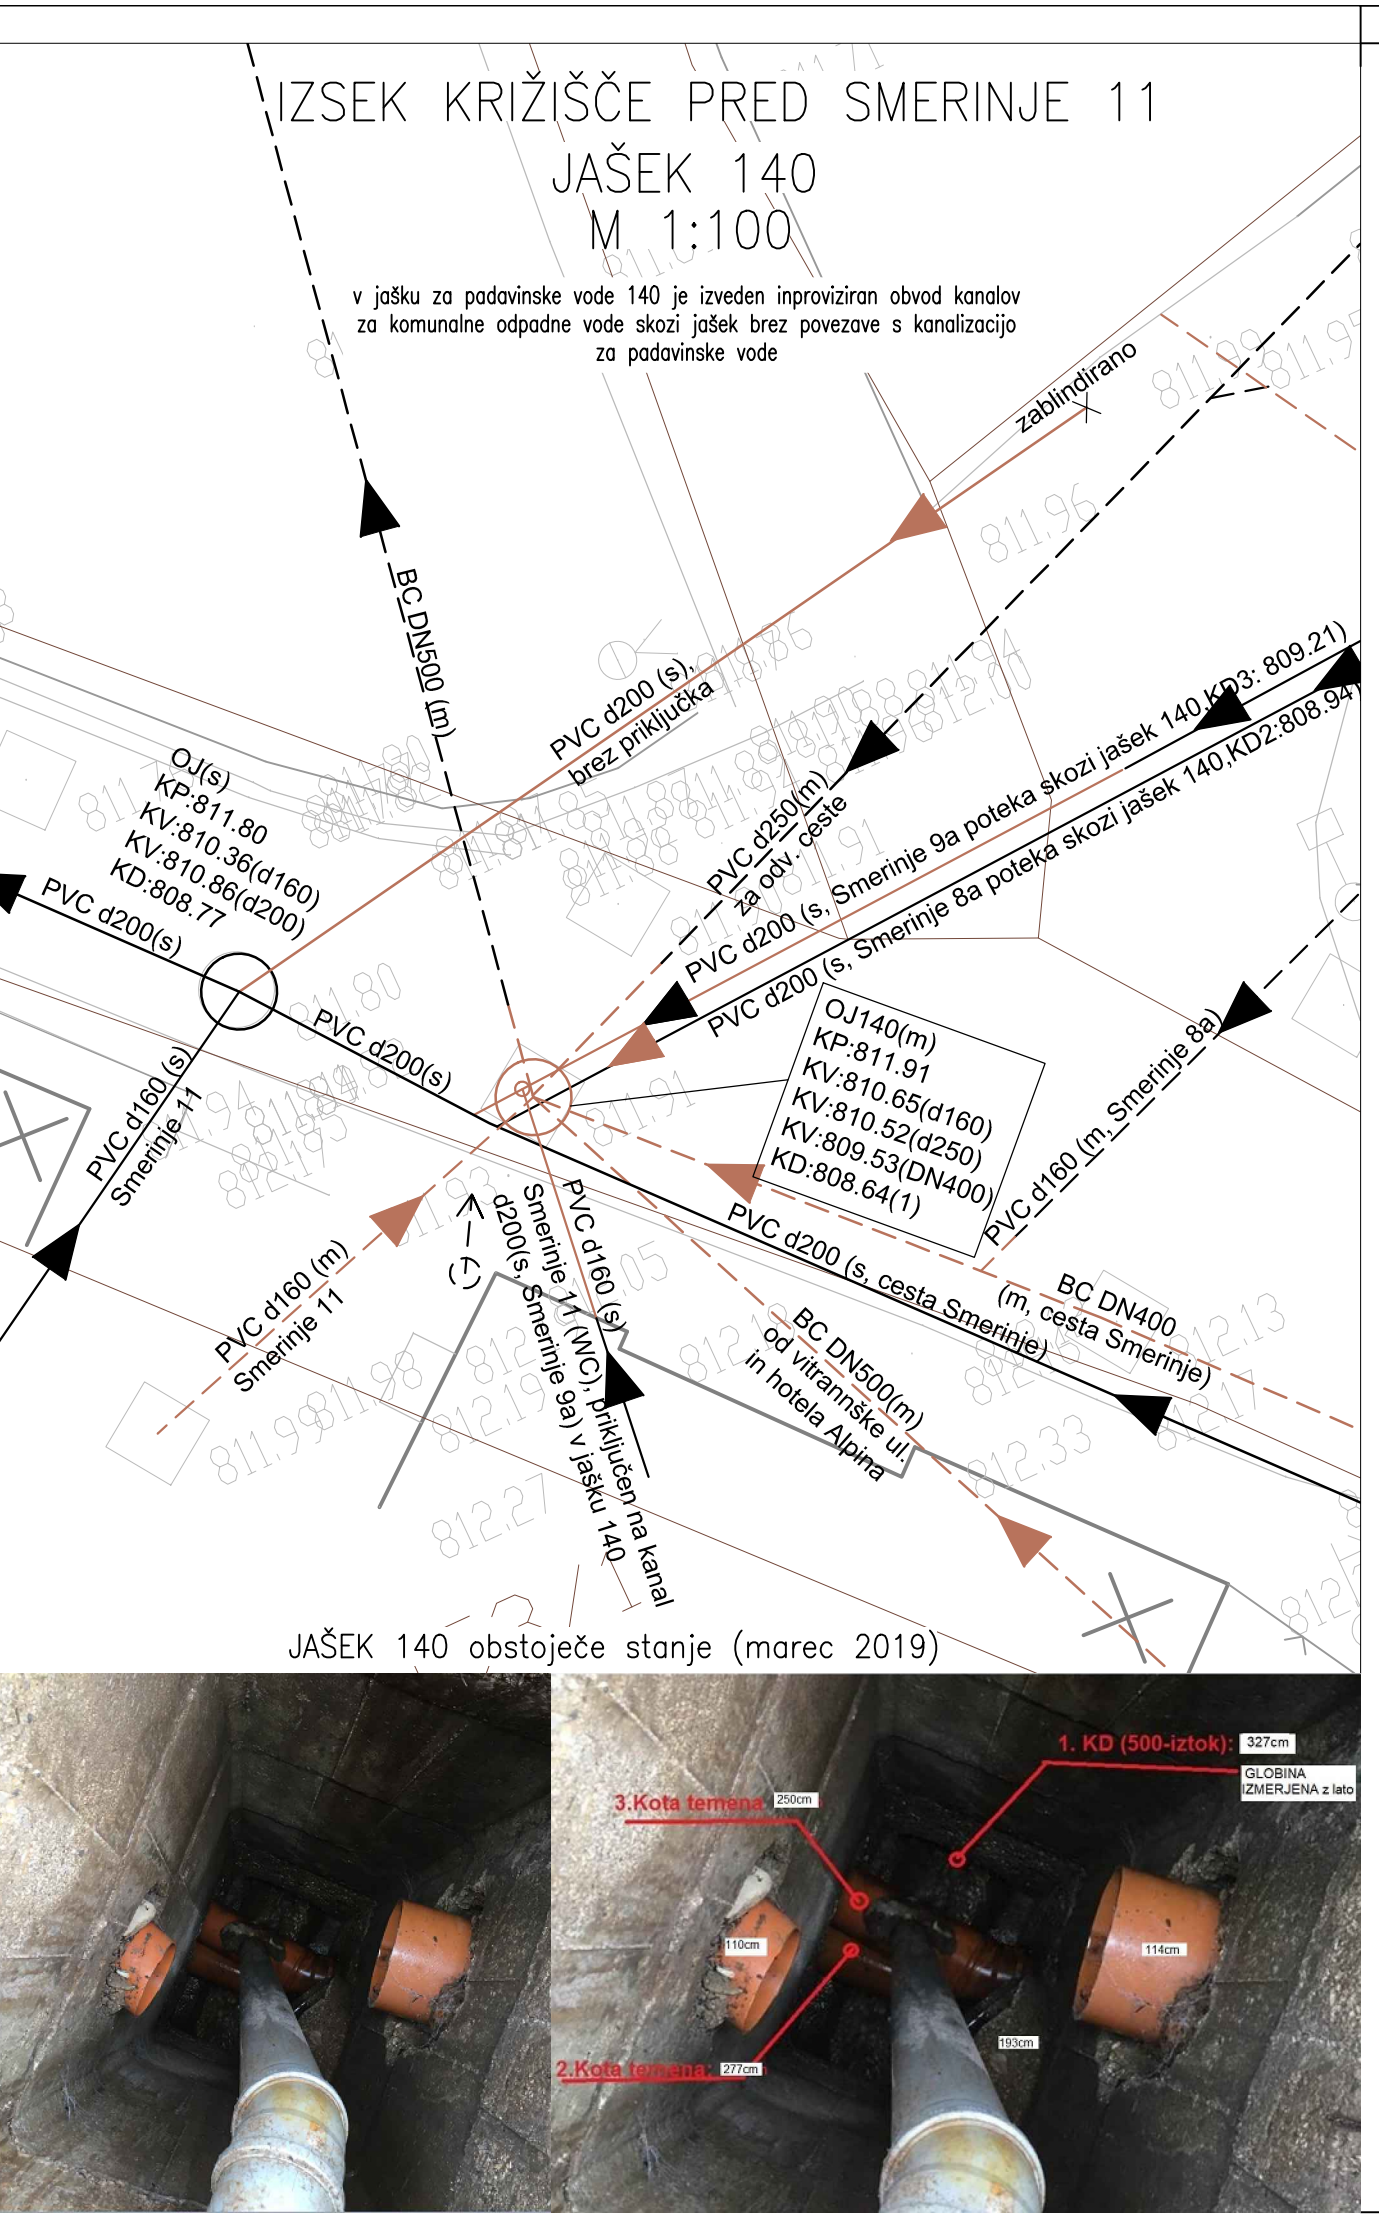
IZSEK KRIŽIŠČE PRED SMERINJE 11
JAŠEK 140
M 1:100

v jašku za padavinske vode 140 je izveden inproviziran obvod kanalov za komunalne odpadne vode skozi jašek brez povezave s kanalizacijo za padavinske vode

zablindirano

811,99 811,95

811,96

BC DN500 (m)

PVC d200 (s), brez priključka

OJ(s)
KP:811.80
KV:810.36(d160)
KV:810.86(d200)
KD:808.77

PVC d200(s)

PVC d250(m) za odv. ceste

PVC d200 (s, Smerinje 9a poteka skozi jašek 140,KD3: 809.21)

PVC d200 (s, Smerinje 8a poteka skozi jašek 140,KD2:808.94)

PVC d200(s)

PVC d160 (s) Smerinje 11

OJ140(m)
KP:811.91
KV:810.65(d160)
KV:810.52(d250)
KV:809.53(DN400)
KD:808.64(1)

PVC d160 (m, Smerinje 8a)

PVC d200 (s, cesta Smerinje)

BC DN400 (m, cesta Smerinje)

PVC d160 (m) Smerinje 11

(-)

d200(s, Smerinje 9a) v jašku 140

Smerinje 11 (WC), priključen na kanal

PVC d160 (s)

BC DN500(m) od vitrannške ul. in hotela Alpina

811,98 811,98

812,27

812,33

JAŠEK 140 obstoječe stanje (marec 2019)

1. KD (500-iztok): 327cm
GLOBINA IZMERJENA z lato
3.Kota temena 250cm
110cm
114cm
193cm
2.Kota temena: 277cm